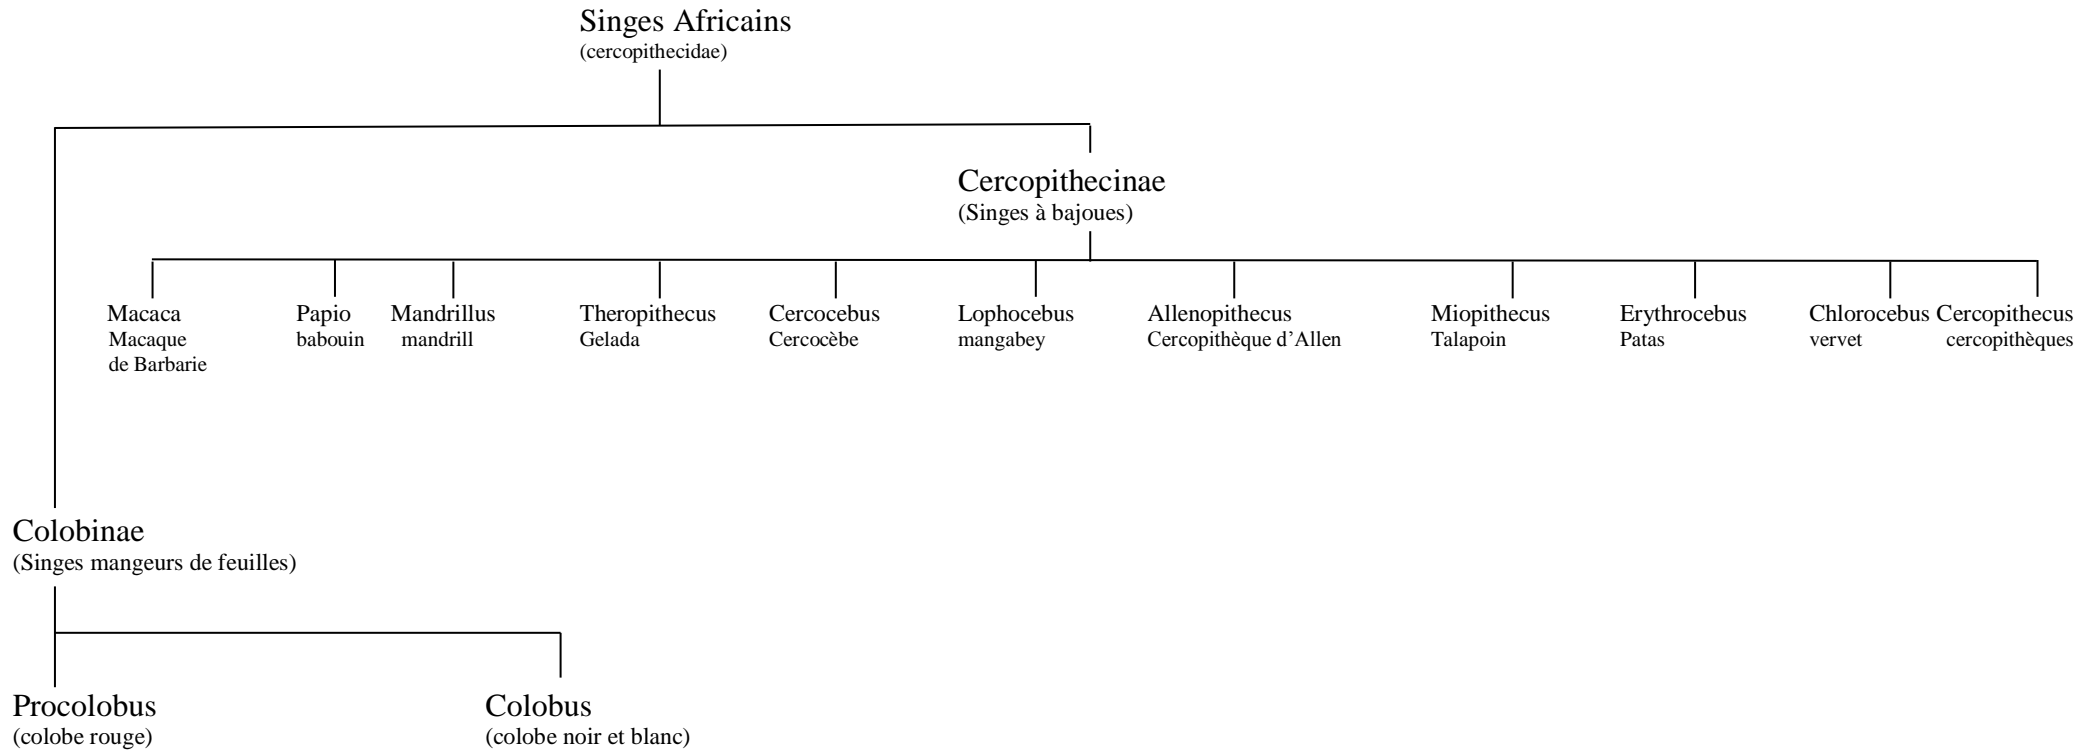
Singes Africains
(cercopithecidae)

Cercopithecinae
(Singes à bajoues)

Macaca
Macaque de Barbarie

Papio
babouin

Mandrillus
mandrill

Theropithecus
Gelada

Cercocebus
Cercocèbe

Lophocebus
mangabey

Allenopithecus
Cercopithèque d'Allen

Miopithecus
Talapoin

Erythrocebus
Patas

Chlorocebus
vervet

Cercopithecus
cercopithèques

Colobinae
(Singes mangeurs de feuilles)

Procolobus
(colobe rouge)

Colobus
(colobe noir et blanc)